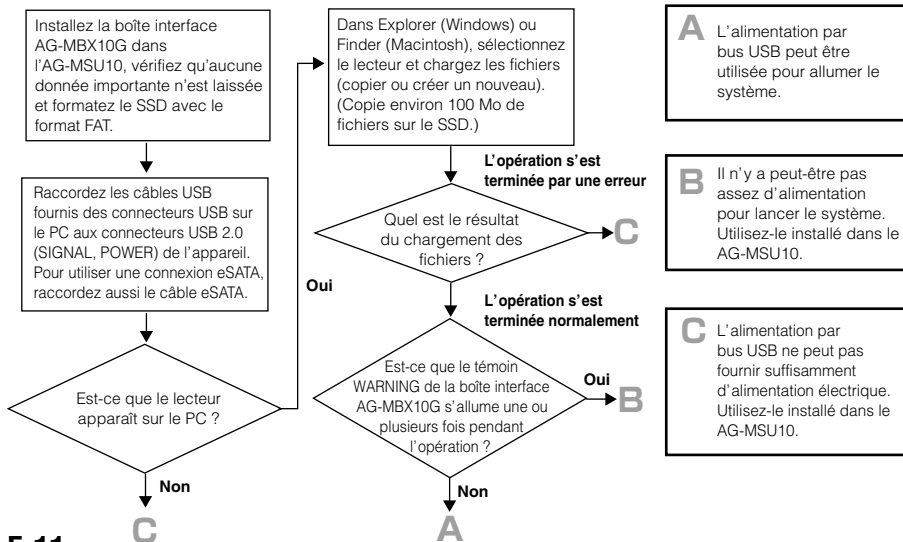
Installez la boîte interface AG-MBX10G dans l'AG-MSU10, vérifiez qu'aucune donnée importante n'est laissée et formatez le SSD avec le format FAT.

Raccordez les câbles USB fournis des connecteurs USB sur le PC aux connecteurs USB 2.0 (SIGNAL, POWER) de l'appareil. Pour utiliser une connexion eSATA, raccordez aussi le câble eSATA.

Est-ce que le lecteur apparaît sur le PC ?

Oui

Non

C

Dans Explorer (Windows) ou Finder (Macintosh), sélectionnez le lecteur et chargez les fichiers (copier ou créer un nouveau). (Copie environ 100 Mo de fichiers sur le SSD.)

L'opération s'est terminée par une erreur

Quel est le résultat du chargement des fichiers ?

C

L'opération s'est terminée normalement

Est-ce que le témoin WARNING de la boîte interface AG-MBX10G s'allume une ou plusieurs fois pendant l'opération ?

Oui

B

Non

A

A L'alimentation par bus USB peut être utilisée pour allumer le système.

B Il n'y a peut-être pas assez d'alimentation pour lancer le système. Utilisez-le installé dans le AG-MSU10.

C L'alimentation par bus USB ne peut pas fournir suffisamment d'alimentation électrique. Utilisez-le installé dans le AG-MSU10.

F-11